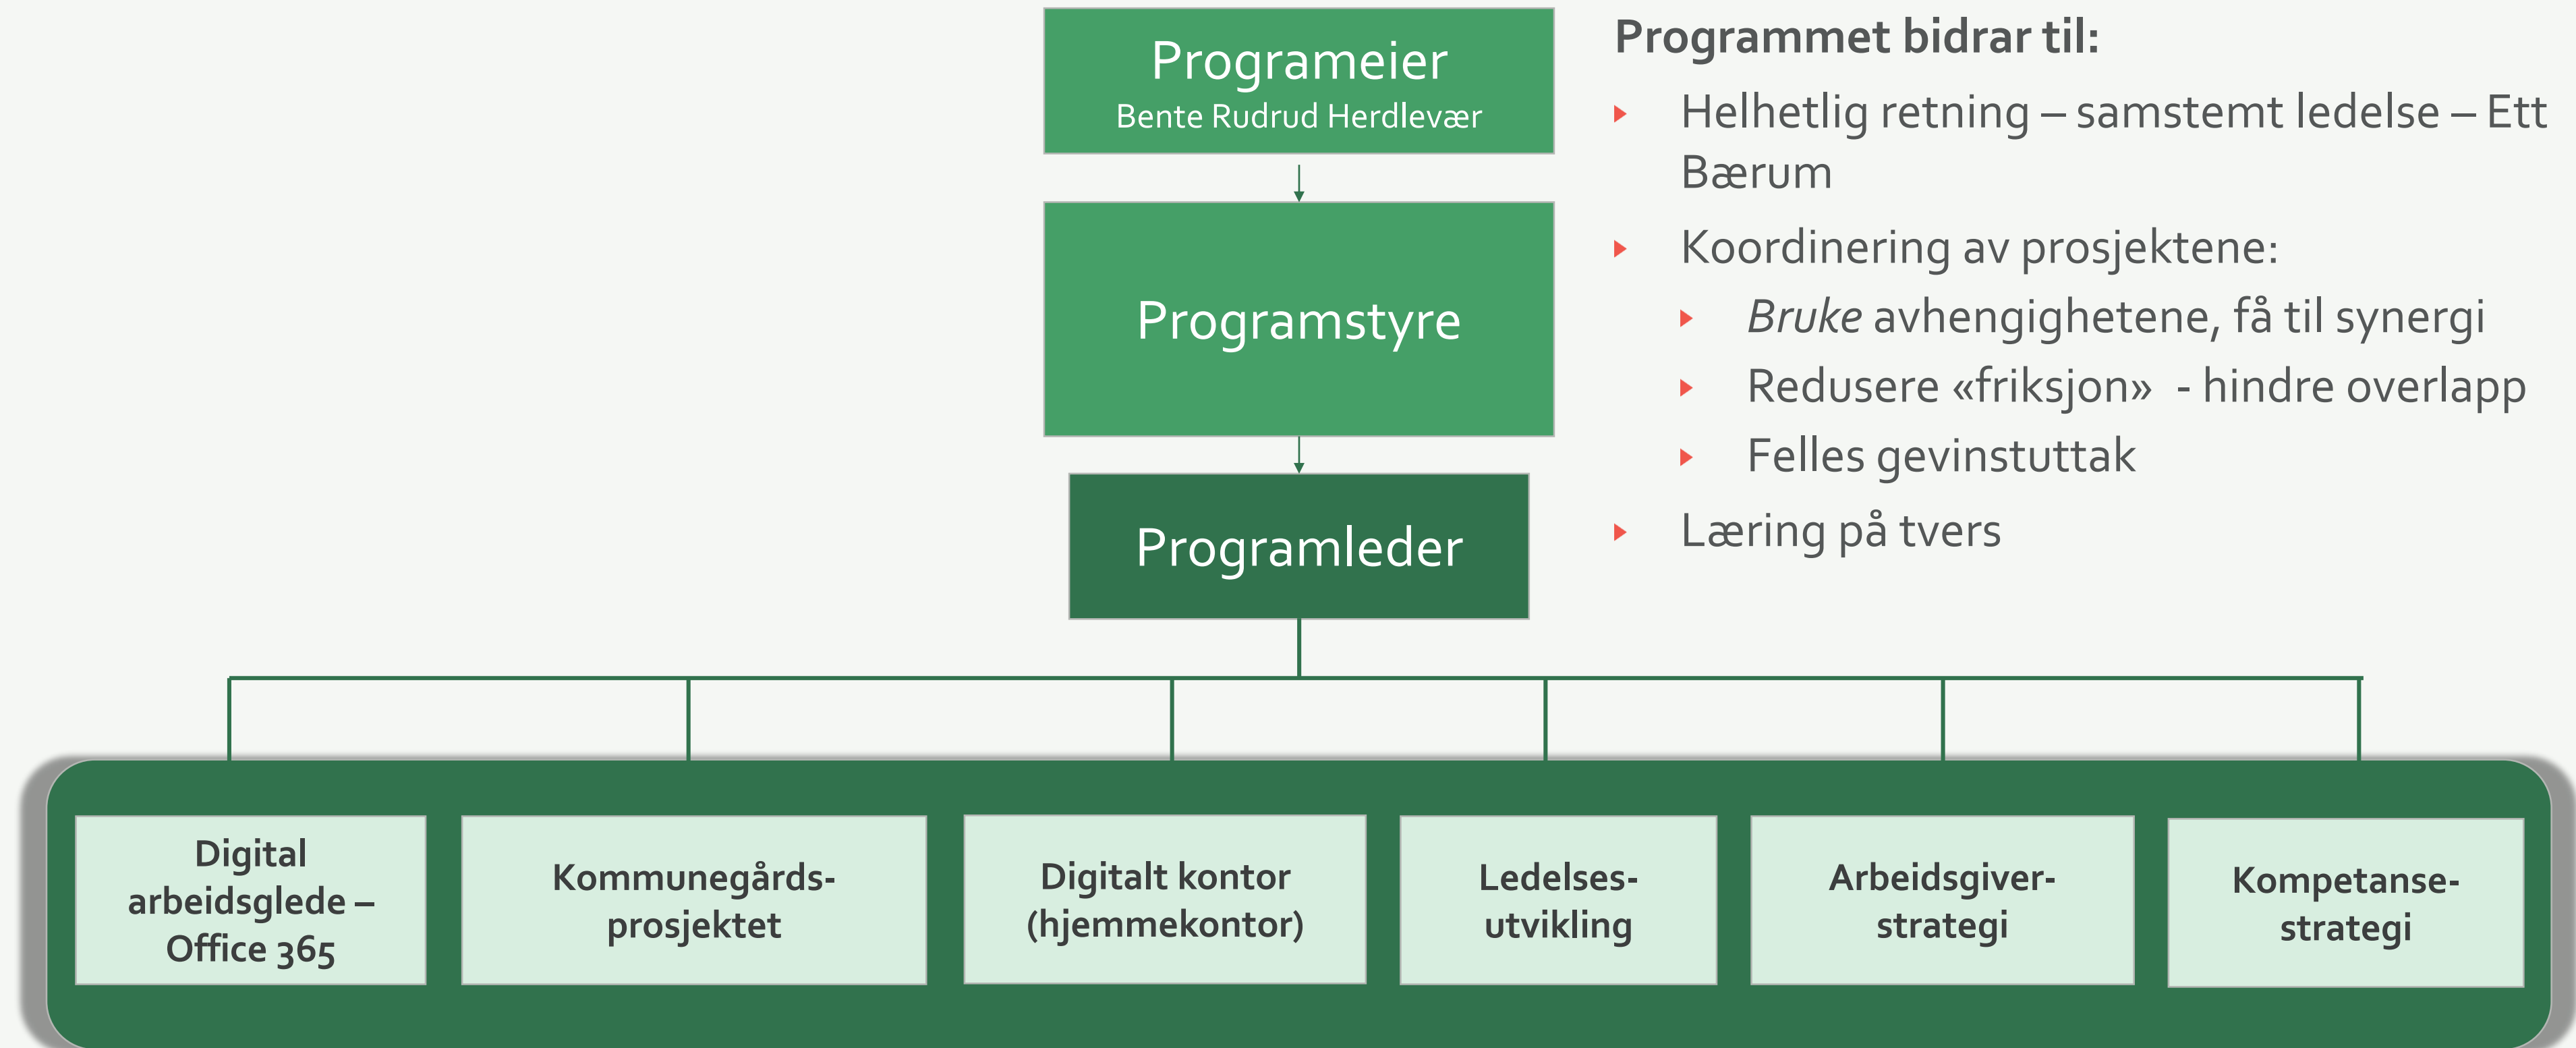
Programeier
Bente Rudrud Herdlevær

Programstyre

Programleder

Programmet bidrar til:

- Helhetlig retning – samstemt ledelse – Ett Bærum
- Koordinering av prosjektene:
  - *Bruke* avhengighetene, få til synergi
  - Redusere «friksjon» - hindre overlapp
  - Felles gevinstuttak
- Læring på tvers

Digital arbeidsglede – Office 365

Kommunegårdsprosjektet

Digitalt kontor (hjemmekontor)

Ledelsesutvikling

Arbeidsgiverstrategi

Kompetansestrategi